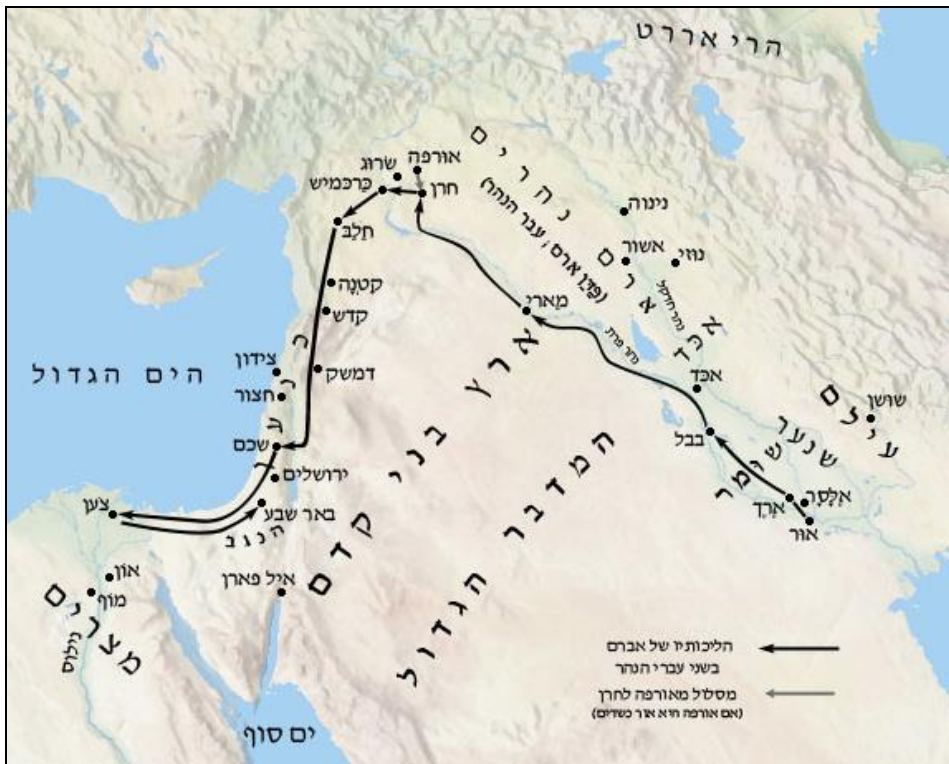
הרי אררט

אורפה
שרוג
חרן
כרכמיש
חלב
קטנה
קדש
דמשק
צידון
חצור
שכם
ירושלים
באר שבע
צען
און
מוף
איל פארן
ים סוף
הים הגדול
כנען
הנגב
מצרים
נילוס
ארץ בני קדם
המדבר הגדול
נהרים
(פדן ארם, עבר הנהר)
ארם
מארי
נהר פרת
נינוה
אשור
נוזי
נהר חדקל
אכד
אכד
בבל
שנער
שמר
ארך
אלסר
אור
עילם
שושן

הליכותיו של אברם בשני עברי הנהר
מסלול מאורפה לחרן
(אם אורפה היא אור כשדים)